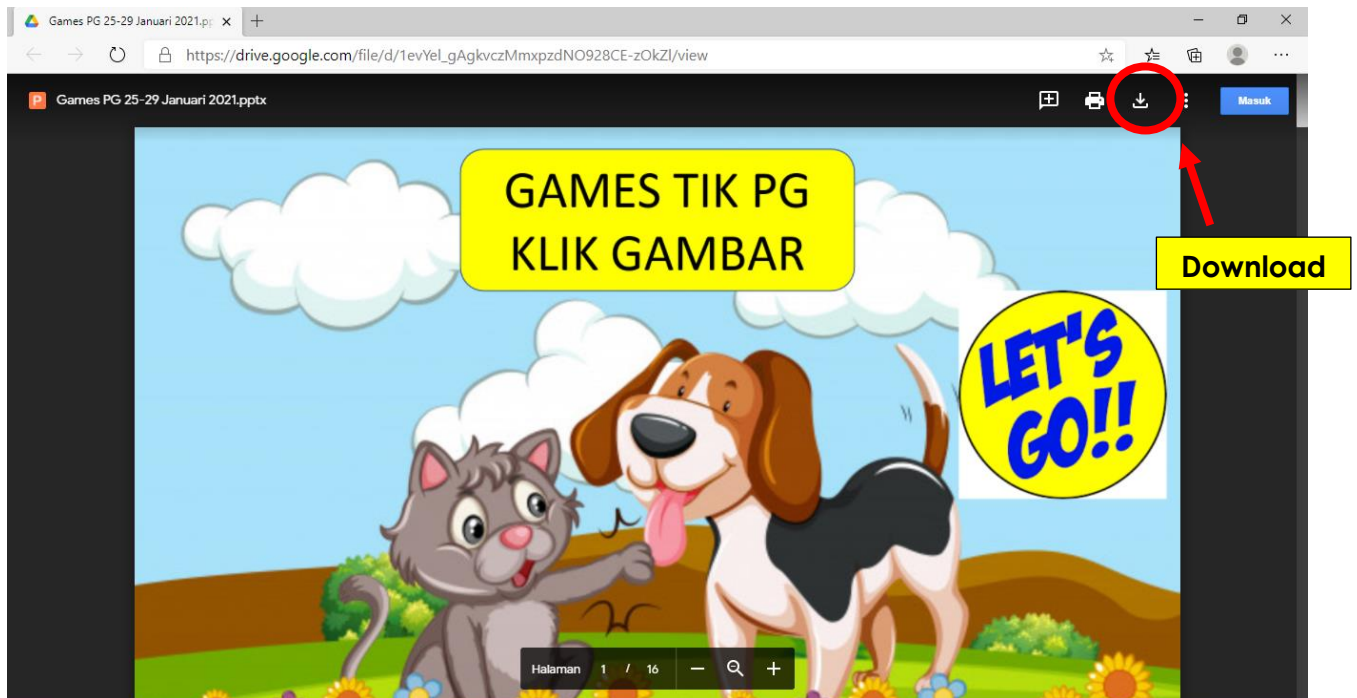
Games PG 25-29 Januari 2021.pp ×
+

https://drive.google.com/file/d/1evYel_gAgkvczMmxpzdNO928CE-zOkZl/view

Games PG 25-29 Januari 2021.pptx

Masuk

GAMES TIK PG
KLIK GAMBAR

Download

LET'S GO!!

Halaman 1 / 16